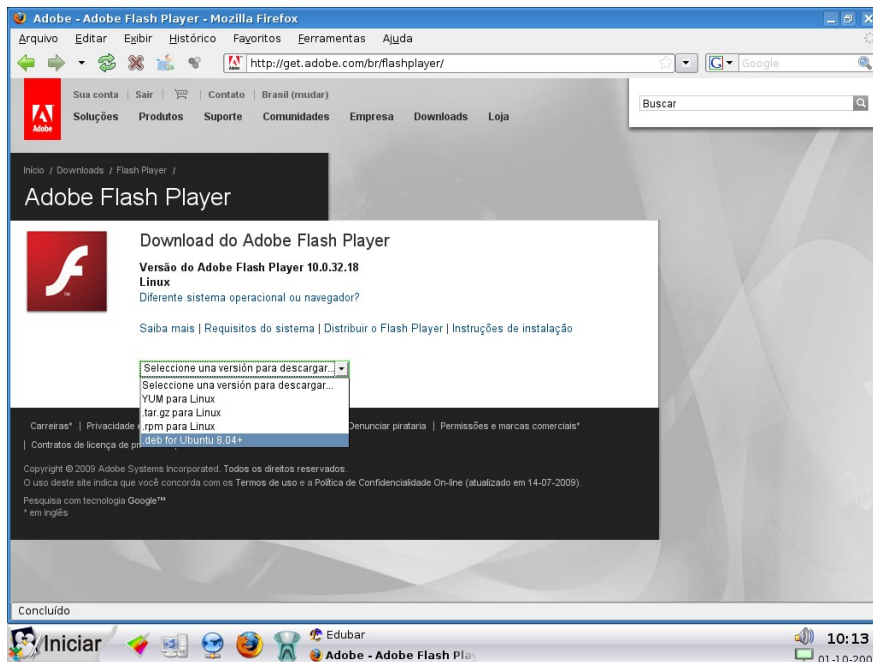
Adobe - Adobe Flash Player - Mozilla Firefox

Arquivo Editar Exibir Histórico Favoritos Ferramentas Ajuda

http://get.adobe.com/br/flashplayer/

Google

Sua conta | Sair | | Contato | Brasil (mudar)

Adobe

Soluções Produtos Suporte Comunidades Empresa Downloads Loja

Buscar

Início / Downloads / Flash Player /

Adobe Flash Player

Download do Adobe Flash Player

Versão do Adobe Flash Player 10.0.32.18
Linux
Diferente sistema operacional ou navegador?

Saiba mais | Requisitos do sistema | Distribuir o Flash Player | Instruções de instalação

Seleccione una versión para descargar...
Seleccione una versión para descargar...
YUM para Linux
.tar.gz para Linux
.rpm para Linux
.deb for Ubuntu 8.04+

Carreiras* | Privacidade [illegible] Denunciar pirataria | Permissões e marcas comerciais*
| Contratos de licença de pr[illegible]

Copyright © 2009 Adobe Systems Incorporated. Todos os direitos reservados.
O uso deste site indica que você concorda com os Termos de uso e a Política de Confidencialidade On-line (atualizado em 14-07-2009).

Pesquisa com tecnologia Google™
* em inglês

Concluído

Iniciar

Edubar
Adobe - Adobe Flash Pla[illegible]

10:13
01-10-200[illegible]